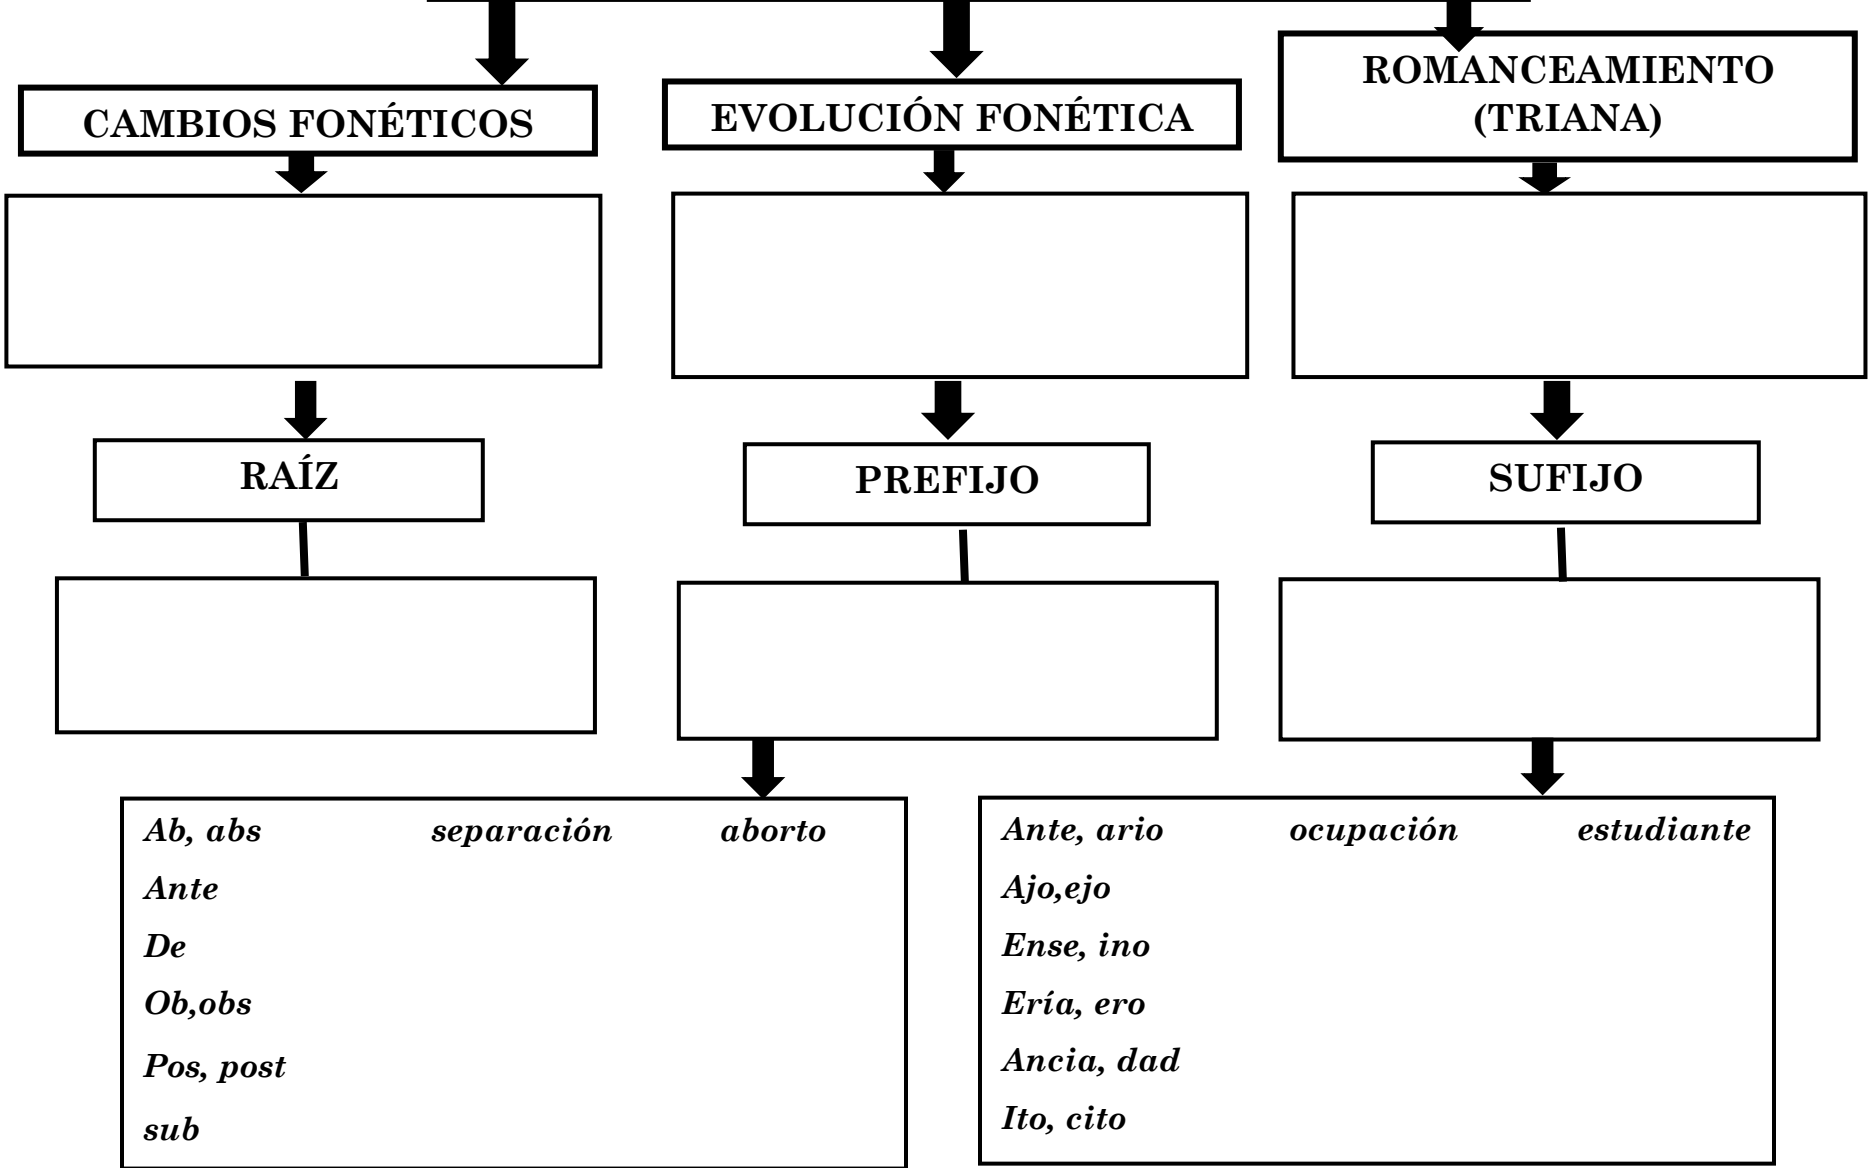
CAMBIOS FONÉTICOS

EVOLUCIÓN FONÉTICA

ROMANCEAMIENTO (TRIANA)

RAÍZ

PREFIJO

SUFIJO

| | | |
|---|---|---|
| Ab, abs | separación | aborto |
| Ante | | |
| De | | |
| Ob,obs | | |
| Pos, post | | |
| sub | | |

| | | |
|---|---|---|
| Ante, ario | ocupación | estudiante |
| Ajo,ejo | | |
| Ense, ino | | |
| Ería, ero | | |
| Ancia, dad | | |
| Ito, cito | | |